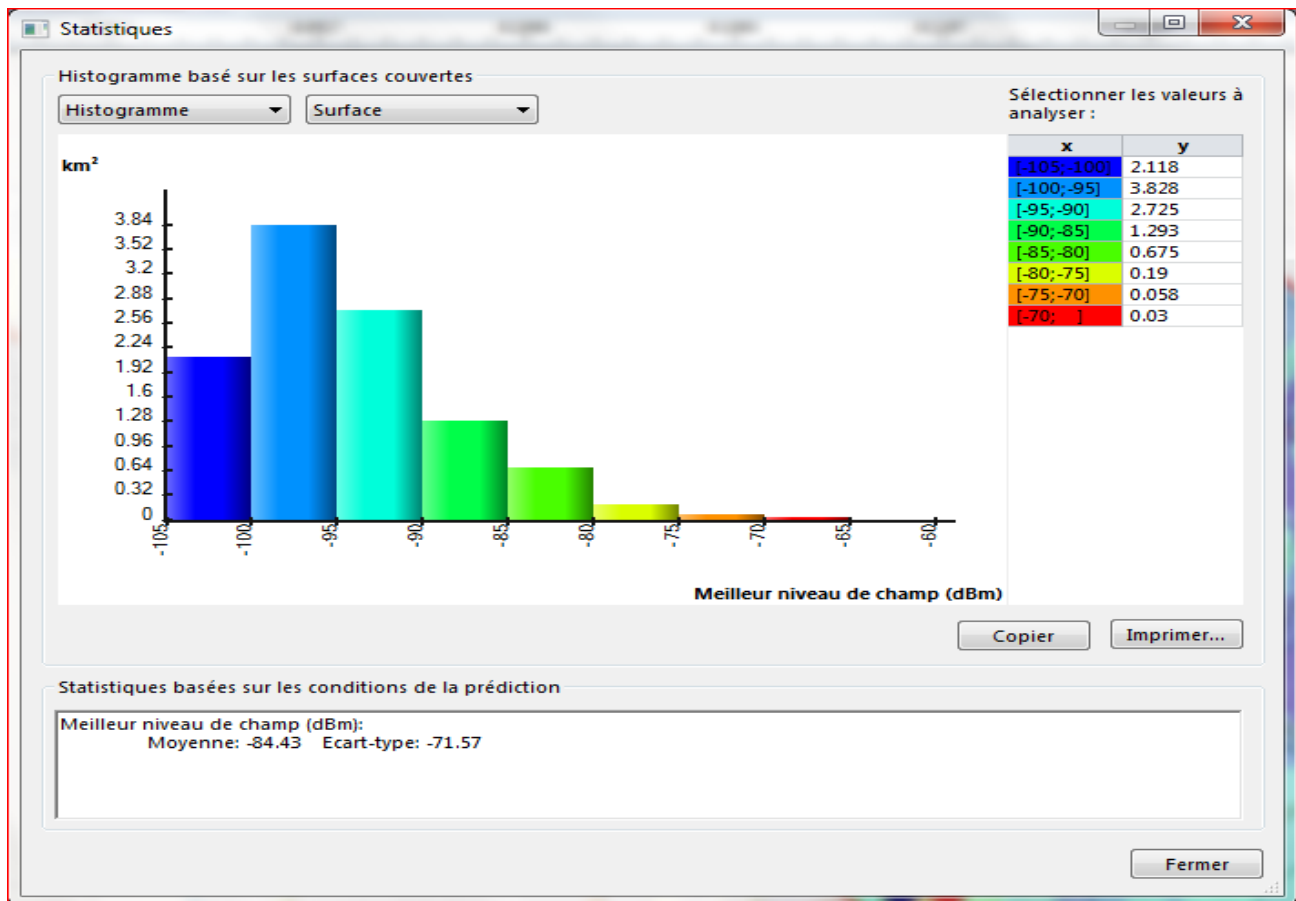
Statistiques

Histogramme basé sur les surfaces couvertes

Histogramme

Surface

Sélectionner les valeurs à analyser :

| x | y |
|---|---|
| [-105;-100] | 2.118 |
| [-100;-95] | 3.828 |
| [-95;-90] | 2.725 |
| [-90;-85] | 1.293 |
| [-85;-80] | 0.675 |
| [-80;-75] | 0.19 |
| [-75;-70] | 0.058 |
| [-70; ] | 0.03 |

km²

3.84
3.52
3.2
2.88
2.56
2.24
1.92
1.6
1.28
0.96
0.64
0.32
0

-105
-100
-95
-90
-85
-80
-75
-70
-65
-60

Meilleur niveau de champ (dBm)

Copier

Imprimer...

Statistiques basées sur les conditions de la prédiction

Meilleur niveau de champ (dBm):
Moyenne: -84.43 Ecart-type: -71.57

Fermer